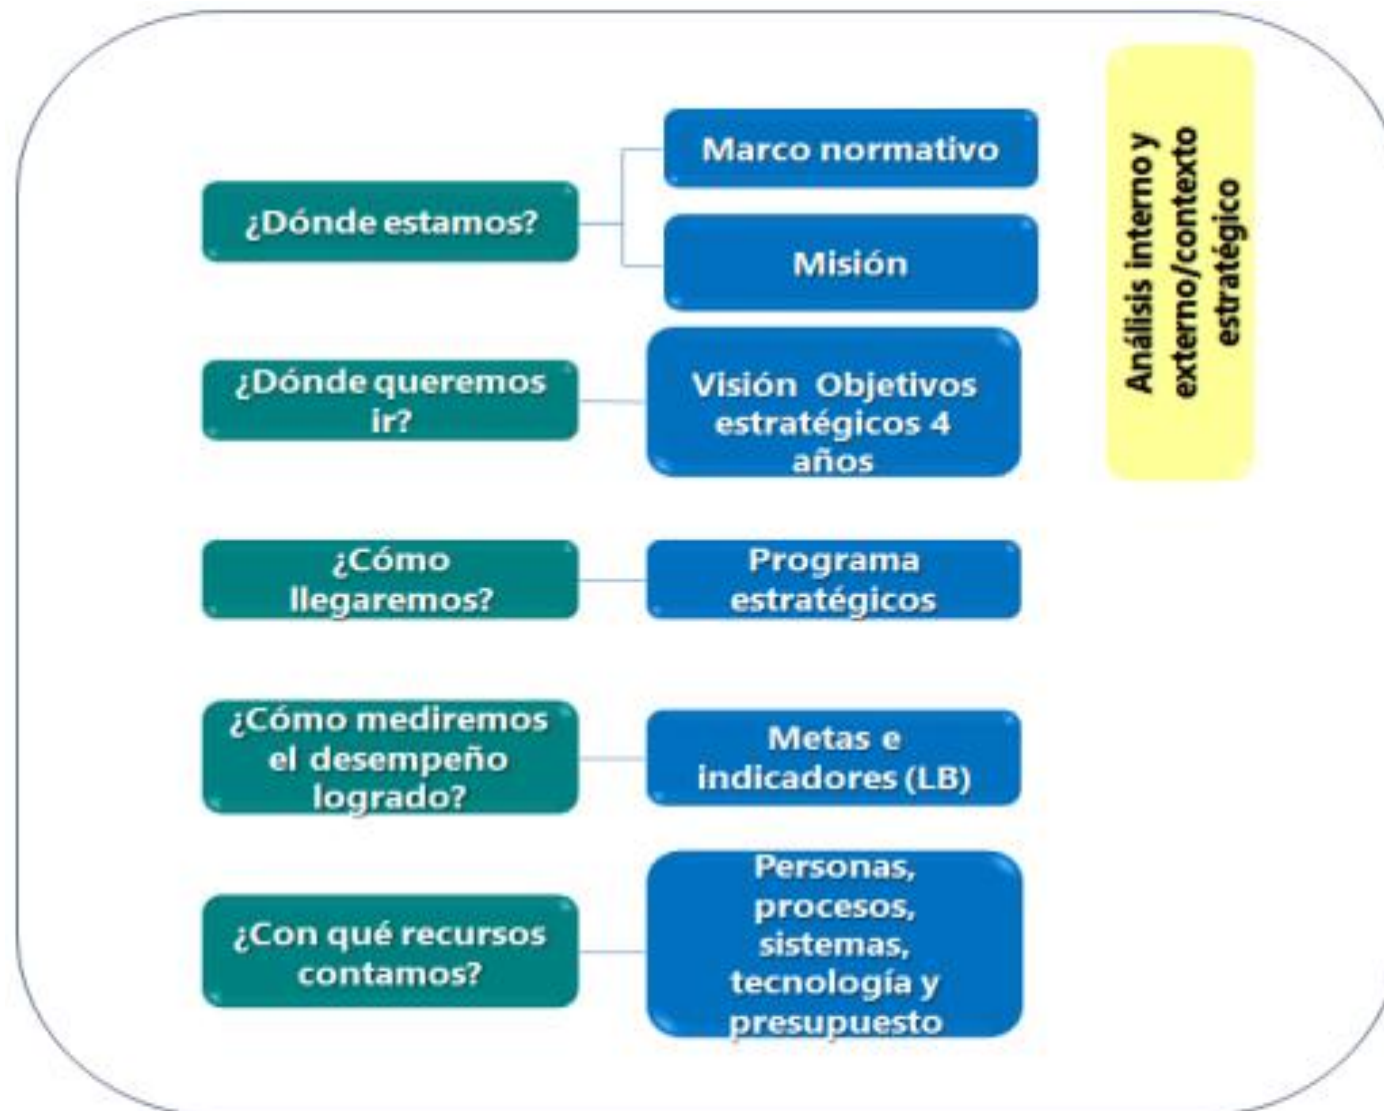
¿Dónde estamos?

Marco normativo

Misión

¿Dónde queremos ir?

Visión Objetivos estratégicos 4 años

¿Cómo llegaremos?

Programa estratégicos

¿Cómo mediremos el desempeño logrado?

Metas e indicadores (LB)

¿Con qué recursos contamos?

Personas, procesos, sistemas, tecnología y presupuesto

Análisis interno y externo/contexto estratégico